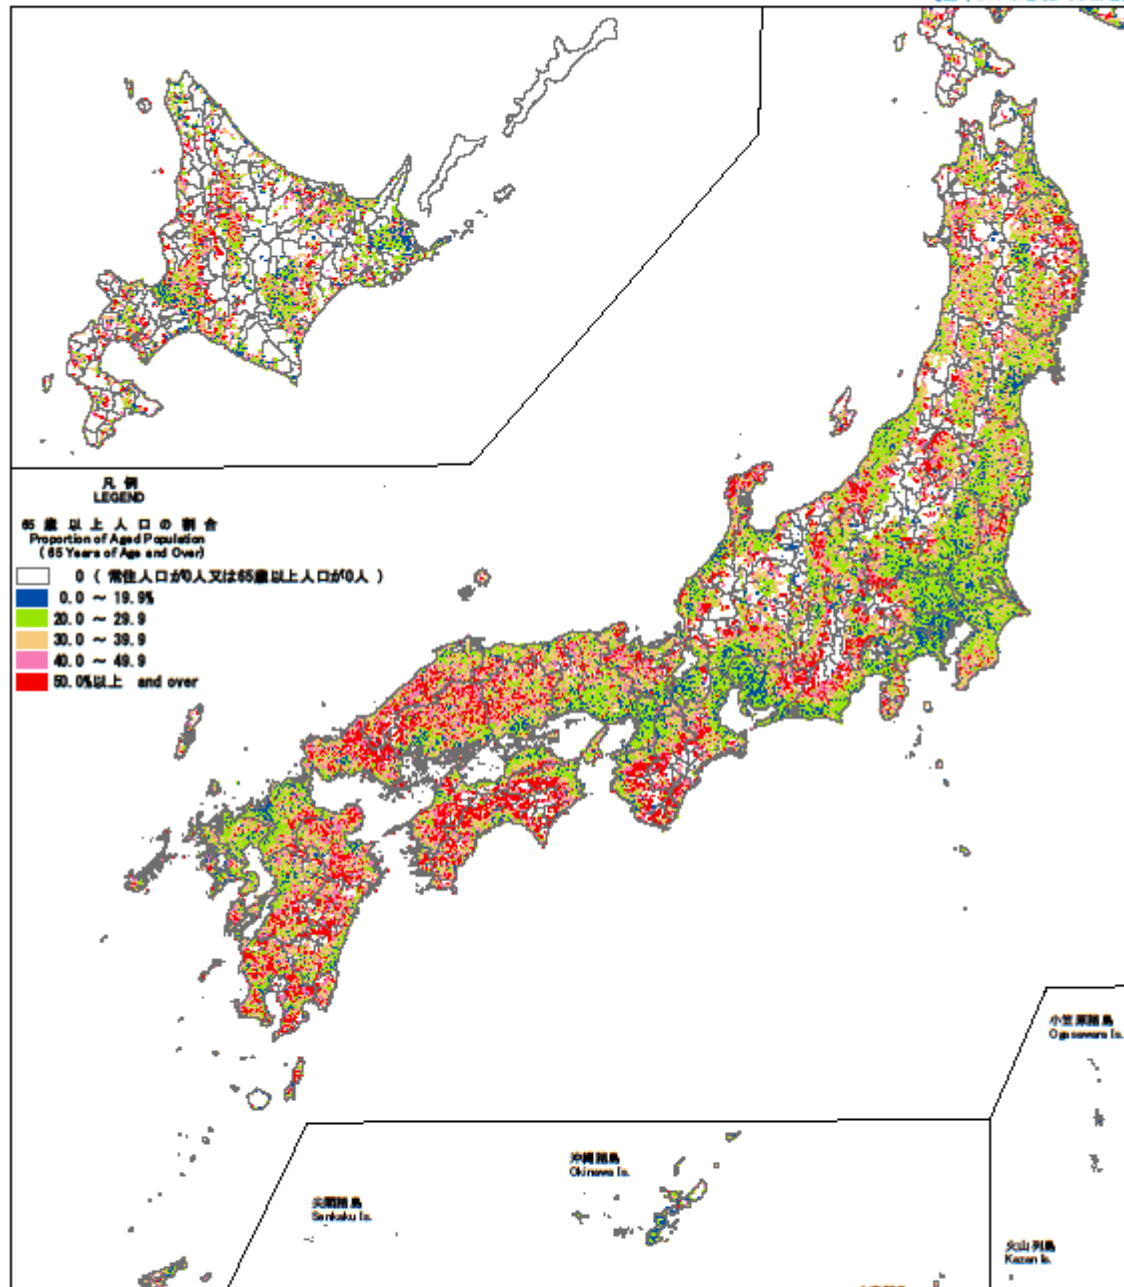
凡 例
LEGEND

65 歳 以 上 人 口 の 割 合
Proportion of Aged Population
(65 Years of Age and Over)

0 ( 常住人口が0人又は65歳以上人口が0人 )
0.0 ～ 19.9%
20.0 ～ 29.9
30.0 ～ 39.9
40.0 ～ 49.9
50.0%以上 and over

小笠原諸島
Ogasawara Is.

沖縄諸島
Okinawa Is.

尖閣諸島
Senkaku Is.

火山列島
Kazan Is.